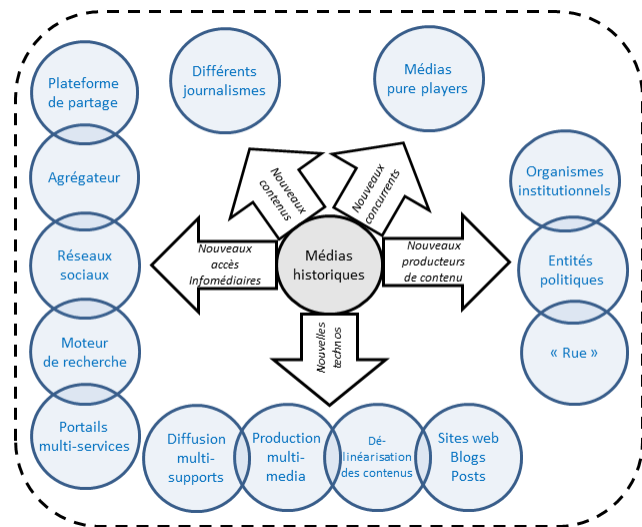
Plateforme de partage

Différents journalismes

Médias pure players

Agrégateur

Nouveaux contenus

Nouveaux concurrents

Organismes institutionnels

Réseaux sociaux

Nouveaux accès Infomédiaires

Médias historiques

Nouveaux producteurs de contenu

Entités politiques

« Rue »

Moteur de recherche

Nouvelles technos

Portails multi-services

Diffusion multi-supports

Production multi-media

Dé-linéarisation des contenus

Sites web Blogs Posts